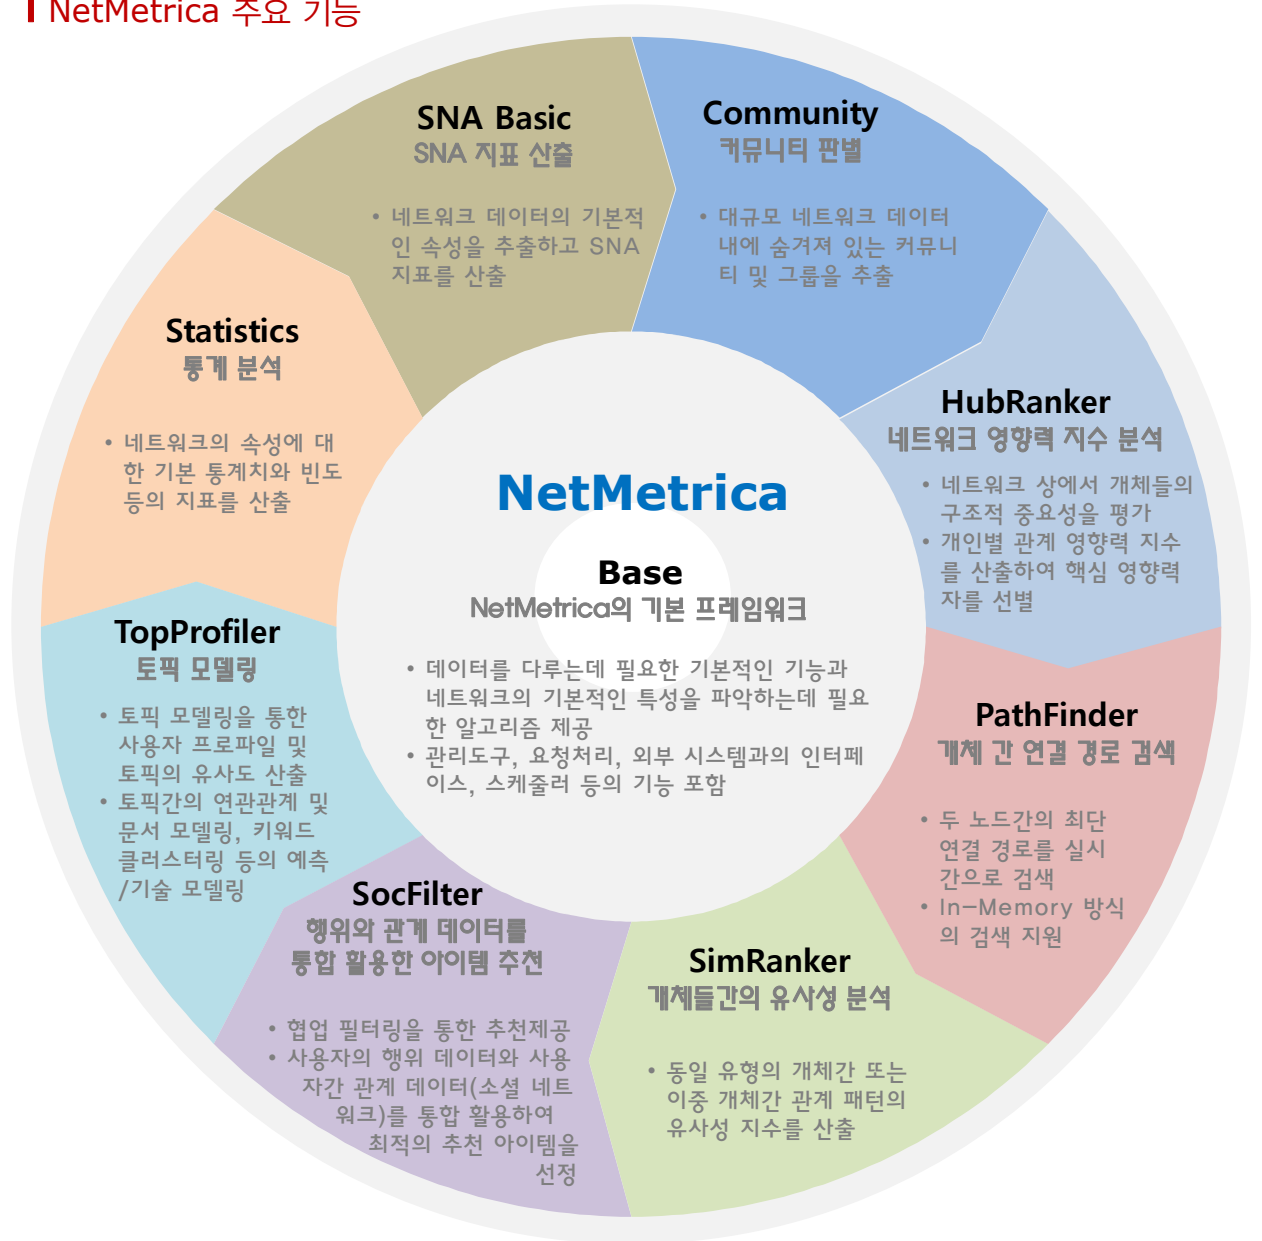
NetMetrica 주요 기능

SNA Basic
SNA 지표 산출

• 네트워크 데이터의 기본적인 속성을 추출하고 SNA 지표를 산출

Community
커뮤니티 판별

• 대규모 네트워크 데이터 내에 숨겨져 있는 커뮤니티 및 그룹을 추출

Statistics
통계 분석

• 네트워크의 속성에 대한 기본 통계치와 빈도 등의 지표를 산출

HubRanker
네트워크 영향력 지수 분석

• 네트워크 상에서 개체들의 구조적 중요성을 평가
• 개인별 관계 영향력 지수를 산출하여 핵심 영향력자를 선별

NetMetrica

Base
NetMetrica의 기본 프레임워크

• 데이터를 다루는데 필요한 기본적인 기능과 네트워크의 기본적인 특성을 파악하는데 필요한 알고리즘 제공
• 관리도구, 요청처리, 외부 시스템과의 인터페이스, 스케줄러 등의 기능 포함

TopProfiler
토픽 모델링

• 토픽 모델링을 통한 사용자 프로파일 및 토픽의 유사도 산출
• 토픽간의 연관관계 및 문서 모델링, 키워드 클러스터링 등의 예측/기술 모델링

PathFinder
개체 간 연결 경로 검색

• 두 노드간의 최단 연결 경로를 실시간으로 검색
• In-Memory 방식의 검색 지원

SocFilter
행위와 관계 데이터를 통합 활용한 아이템 추천

• 협업 필터링을 통한 추천제공
• 사용자의 행위 데이터와 사용자간 관계 데이터(소셜 네트워크)를 통합 활용하여 최적의 추천 아이템을 선정

SimRanker
개체들간의 유사성 분석

• 동일 유형의 개체간 또는 이종 개체간 관계 패턴의 유사성 지수를 산출